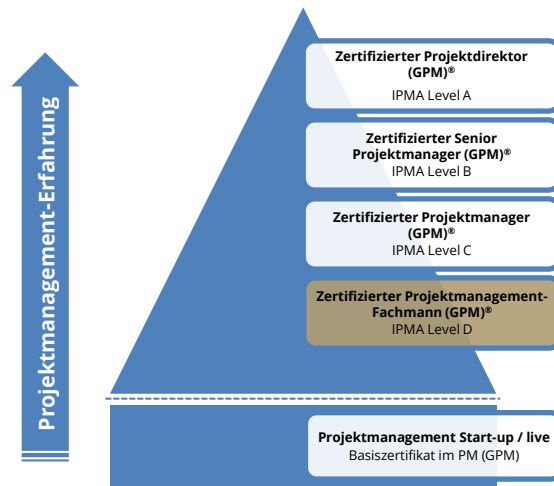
Projektmanagement-Erfahrung

Zertifizierter Projektdirektor (GPM)®
IPMA Level A

Zertifizierter Senior Projektmanager (GPM)®
IPMA Level B

Zertifizierter Projektmanager (GPM)®
IPMA Level C

Zertifizierter Projektmanagement-Fachmann (GPM)®
IPMA Level D

Projektmanagement Start-up / live
Basiszertifikat im PM (GPM)